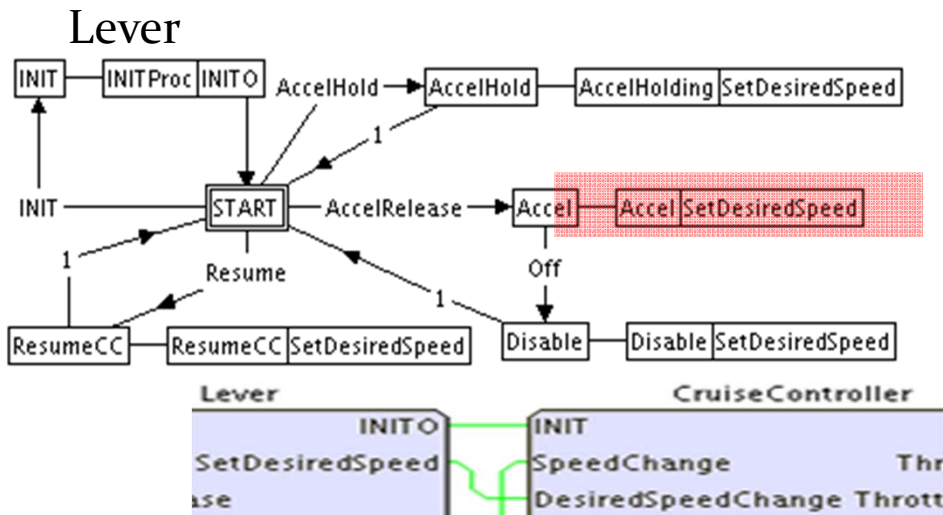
Lever

INIT
INITProc
INITO
AccelHold
AccelHold
AccelHolding
SetDesiredSpeed
1
INIT
START
AccelRelease
Accel
Accel
SetDesiredSpeed
1
Resume
Off
1
ResumeCC
ResumeCC
SetDesiredSpeed
Disable
Disable
SetDesiredSpeed

Lever
INITO
SetDesiredSpeed
ase
CruiseController
INIT
SpeedChange
DesiredSpeedChange
Thr
Thrott